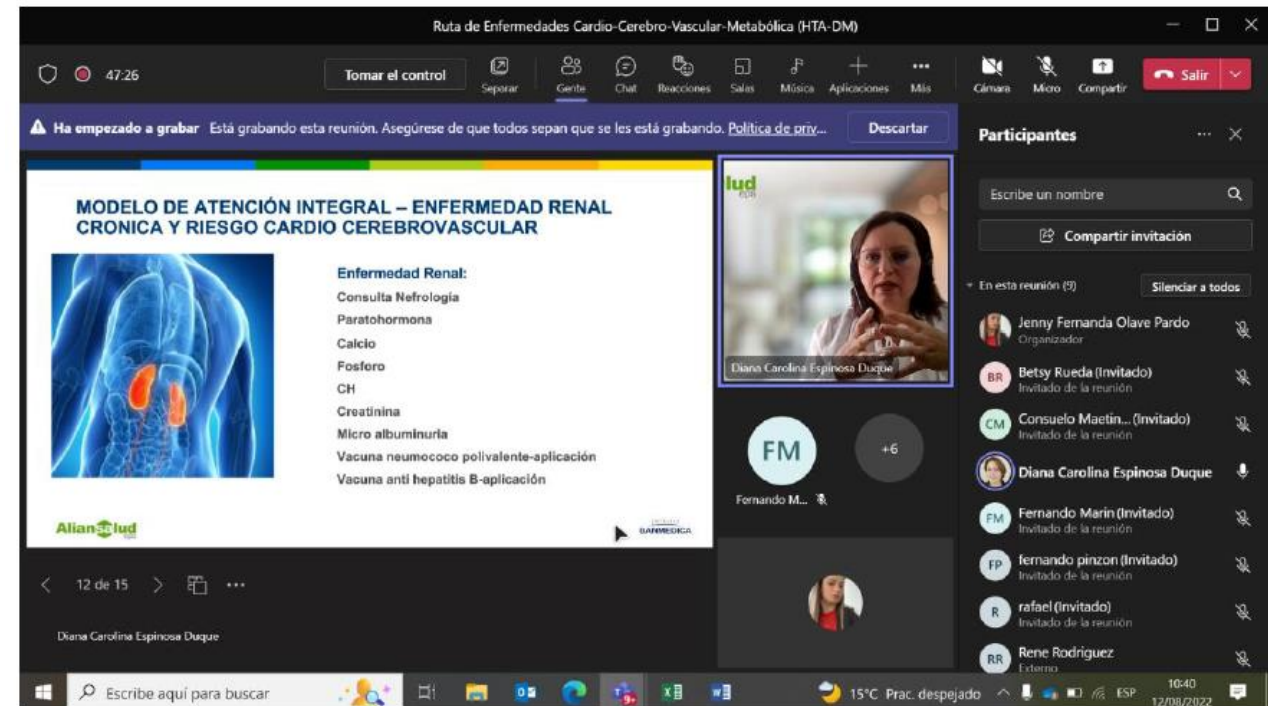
Ruta de Enfermedades Cardio-Cerebro-Vascular-Metabólica (HTA-DM)

47:26

Tomar el control

Separar Gente Chat Reacciones Salas Música Aplicaciones Más

Cámara Micro Compartir Salir

Ha empezado a grabar Está grabando esta reunión. Asegúrese de que todos sepan que se les está grabando. Política de priv... Descartar

MODELO DE ATENCIÓN INTEGRAL – ENFERMEDAD RENAL CRONICA Y RIESGO CARDIO CEREBROVASCULAR

Enfermedad Renal:
Consulta Nefrología
Paratohormona
Calcio
Fosforo
CH
Creatinina
Micro albuminuria
Vacuna neumococo polivalente-aplicación
Vacuna anti hepatitis B-aplicación

Aliansalud EPS

BANMEDICA

12 de 15

Diana Carolina Espinosa Duque

lud EPS

Diana Carolina Espinosa Duque

FM

+6

Fernando M...

Participantes

Escribe un nombre

Compartir invitación

En esta reunión (9)

Silenciar a todos

Jenny Fernanda Olave Pardo
Organizador

BR Betsy Rueda (Invitado)
Invitado de la reunión

CM Consuelo Maetin... (Invitado)
Invitado de la reunión

Diana Carolina Espinosa Duque

FM Fernando Marin (Invitado)
Invitado de la reunión

FP fernando pinzon (Invitado)
Invitado de la reunión

R rafael (Invitado)
Invitado de la reunión

RR Rene Rodriguez
Externo

Escribe aquí para buscar

15°C Prac. despejado ESP 10:40 12/08/2022